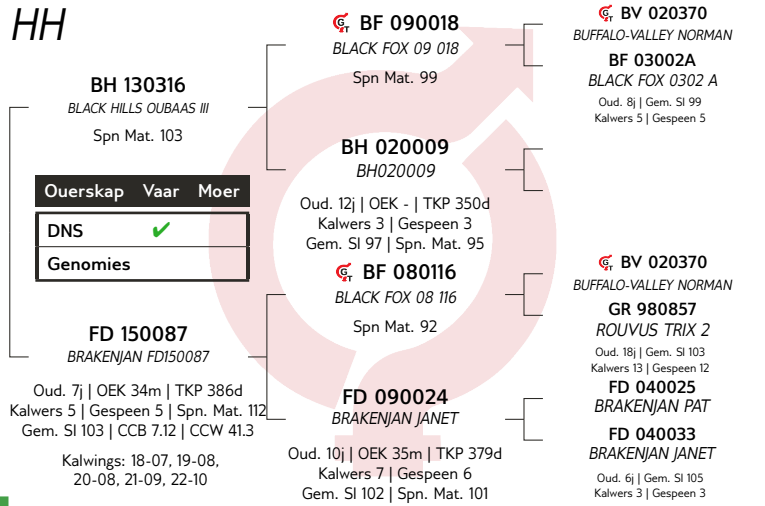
HH

BH 130316
BLACK HILLS OUBAAS III
Spn Mat. 103

| Ouerskap | Vaar | Moer |
|---|---|---|
| DNS | ✔ | |
| Genomies | | |

FD 150087
BRAKENJAN FD150087
Oud. 7j | OEK 34m | TKP 386d
Kalwers 5 | Gespeen 5 | Spn. Mat. 112
Gem. SI 103 | CCB 7.12 | CCW 41.3
Kalwings: 18-07, 19-08, 20-08, 21-09, 22-10

BF 090018
BLACK FOX 09 018
Spn Mat. 99

BH 020009
BH020009
Oud. 12j | OEK - | TKP 350d
Kalwers 3 | Gespeen 3
Gem. SI 97 | Spn. Mat. 95

BF 080116
BLACK FOX 08 116
Spn Mat. 92

FD 090024
BRAKENJAN JANET
Oud. 10j | OEK 35m | TKP 379d
Kalwers 7 | Gespeen 6
Gem. SI 102 | Spn. Mat. 101

BV 020370
BUFFALO-VALLEY NORMAN
BF 03002A
BLACK FOX 0302 A
Oud. 8j | Gem. SI 99
Kalwers 5 | Gespeen 5

BV 020370
BUFFALO-VALLEY NORMAN
GR 980857
ROUVUS TRIX 2
Oud. 18j | Gem. SI 103
Kalwers 13 | Gespeen 12
FD 040025
BRAKENJAN PAT
FD 040033
BRAKENJAN JANET
Oud. 6j | Gem. SI 105
Kalwers 3 | Gespeen 3